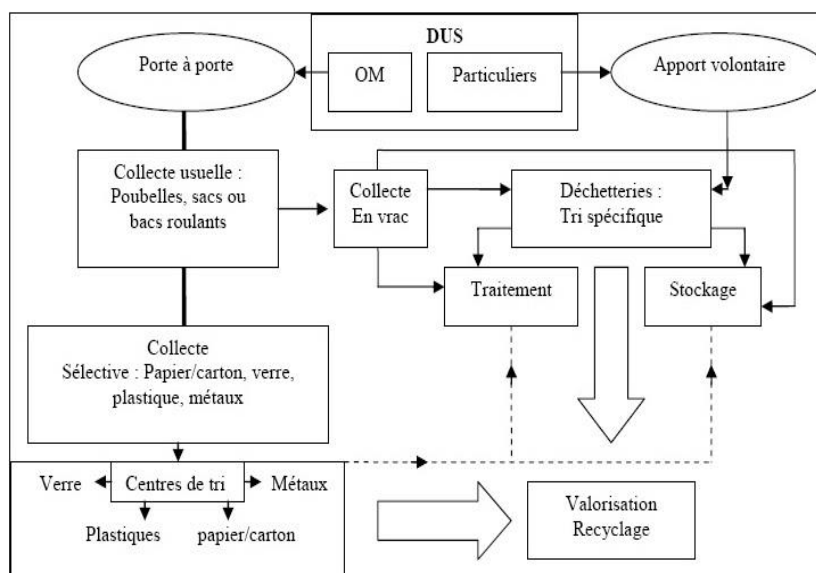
DUS

Porte à porte

OM

Particuliers

Apport volontaire

Collecte usuelle : Poubelles, sacs ou bacs roulants

Collecte En vrac

Déchetteries : Tri spécifique

Traitement

Stockage

Collecte Sélective : Papier/carton, verre, plastique, métaux

Verre

Centres de tri

Métaux

Plastiques

papier/carton

Valorisation Recyclage